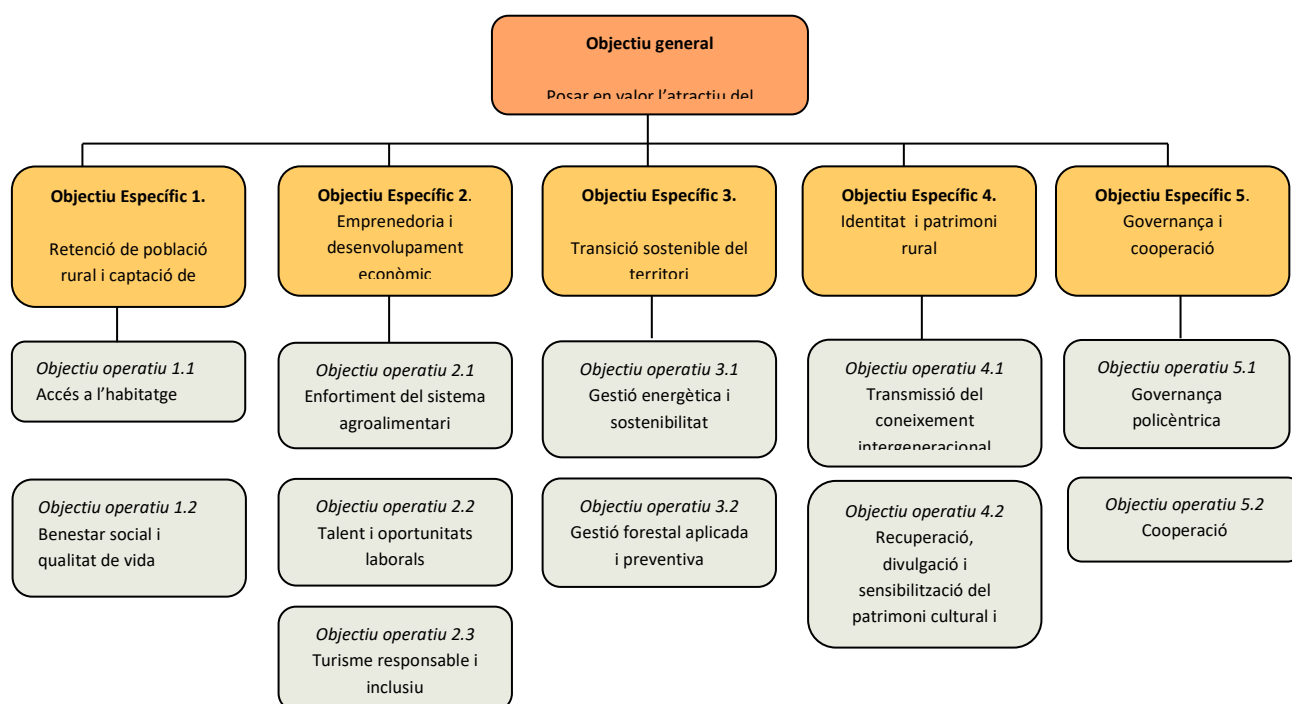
Objectiu general

Posar en valor l'atractiu del

Objectiu Específic 1.

Retenció de població rural i captació de

Objectiu Específic 2.
Emprenedoria i desenvolupament econòmic

Objectiu Específic 3.

Transició sostenible del territori

Objectiu Específic 4.
Identitat i patrimoni rural

Objectiu Específic 5.
Governança i cooperació

*Objectiu operatiu 1.1*
Accés a l'habitatge

*Objectiu operatiu 1.2*
Benestar social i qualitat de vida

*Objectiu operatiu 2.1*
Enfortiment del sistema agroalimentari

*Objectiu operatiu 2.2*
Talent i oportunitats laborals

*Objectiu operatiu 2.3*
Turisme responsable i inclusiu

*Objectiu operatiu 3.1*
Gestió energètica i sostenibilitat

*Objectiu operatiu 3.2*
Gestió forestal aplicada i preventiva

*Objectiu operatiu 4.1*
Transmissió del coneixement intergeneracional

*Objectiu operatiu 4.2*
Recuperació, divulgació i sensibilització del patrimoni cultural i

*Objectiu operatiu 5.1*
Governança policèntrica

*Objectiu operatiu 5.2*
Cooperació